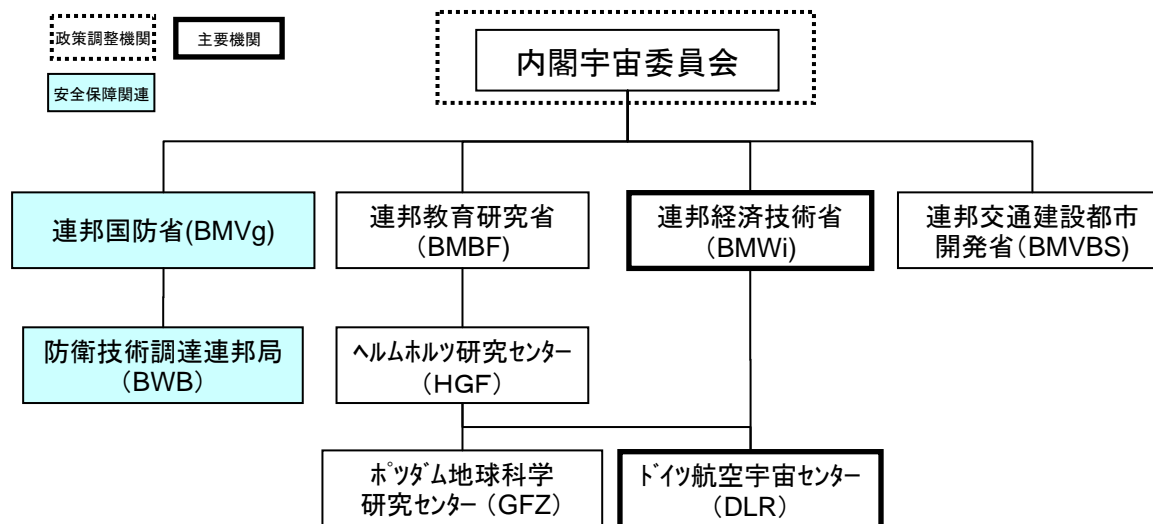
政策調整機関

主要機関

安全保障関連

内閣宇宙委員会

連邦国防省(BMVg)

連邦教育研究省（BMBF）

連邦経済技術省（BMWi）

連邦交通建設都市開発省（BMVBS）

防衛技術調達連邦局（BWB）

ヘルムホルツ研究センター（HGF）

ポツダム地球科学研究センター（GFZ）

ドイツ航空宇宙センター（DLR）